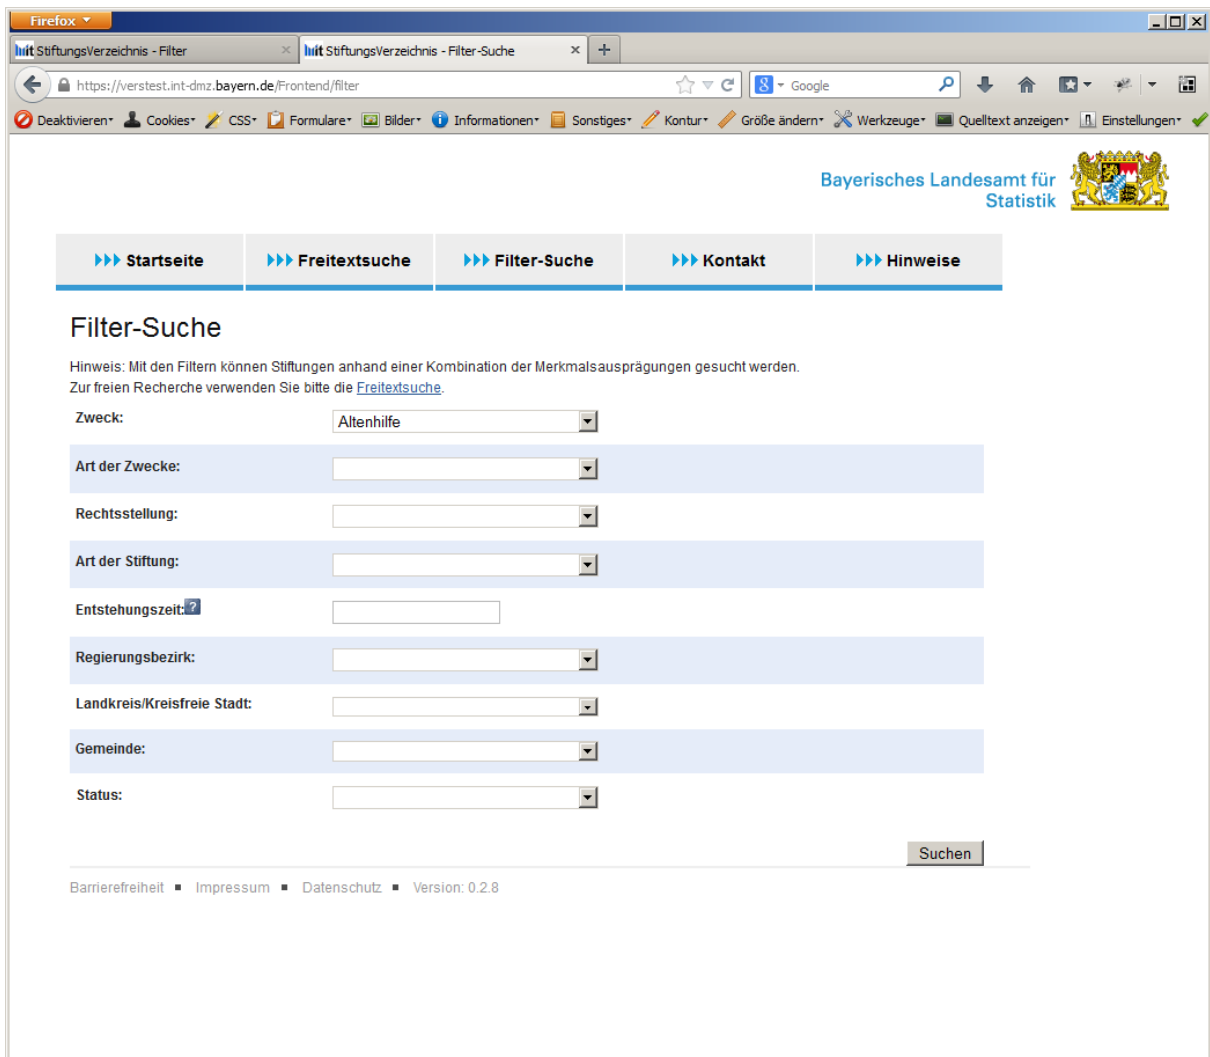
Firefox

StiftungsVerzeichnis - Filter
StiftungsVerzeichnis - Filter-Suche

https://verstest.int-dmz.bayern.de/Frontend/filter

Google

Deaktivieren Cookies CSS Formulare Bilder Informationen Sonstiges Kontur Größe ändern Werkzeuge Quelltext anzeigen Einstellungen

Bayerisches Landesamt für Statistik

Startseite | Freitextsuche | Filter-Suche | Kontakt | Hinweise

Filter-Suche

Hinweis: Mit den Filtern können Stiftungen anhand einer Kombination der Merkmalsausprägungen gesucht werden.
Zur freien Recherche verwenden Sie bitte die Freitextsuche.

Zweck: Altenhilfe

Art der Zwecke:

Rechtsstellung:

Art der Stiftung:

Entstehungszeit:

Regierungsbezirk:

Landkreis/Kreisfreie Stadt:

Gemeinde:

Status:

Suchen

Barrierefreiheit ■ Impressum ■ Datenschutz ■ Version: 0.2.8